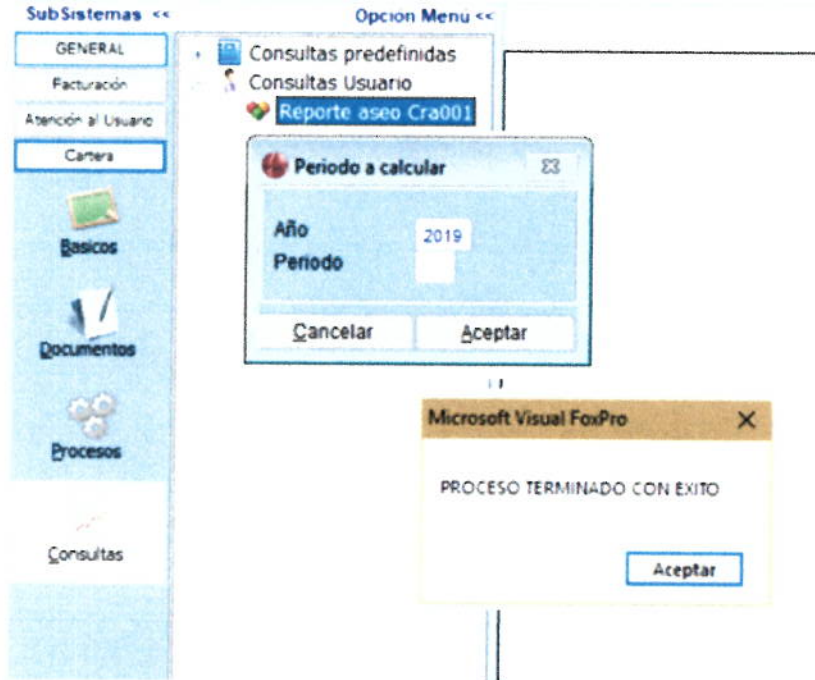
SubSistemas <<
Opcion Menu <<
GENERAL
Facturación
Atención al Usuario
Cartera
Basicos
Documentos
Procesos
Consultas
Consultas predefinidas
Consultas Usuario
Reporte aseo Cra001
Periodo a calcular
Año
2019
Periodo
Cancelar
Aceptar
Microsoft Visual FoxPro
PROCESO TERMINADO CON EXITO
Aceptar